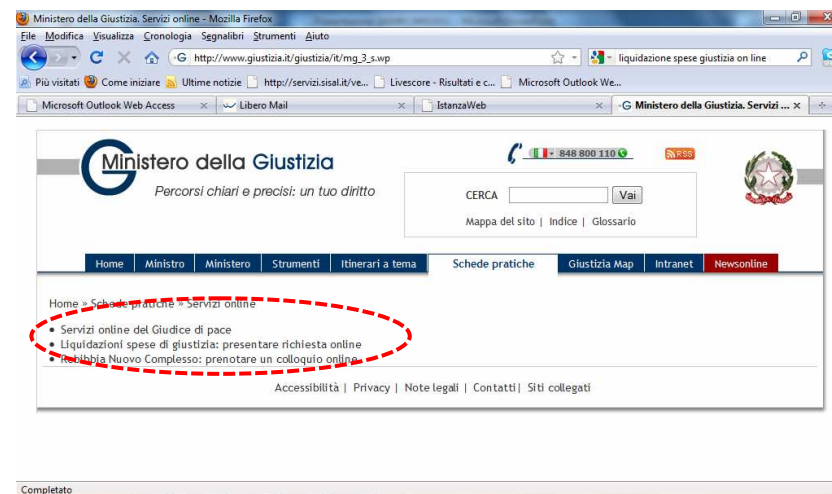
Ministero della Giustizia. Servizi online - Mozilla Firefox

File Modifica Visualizza Cronologia Segnalibri Strumenti Aiuto

http://www.giustizia.it/giustizia/it/mg_3_s.wp

liquidazione spese giustizia on line

Più visitati Come iniziare Ultime notizie http://servizi.sisal.it/ve... Livescore - Risultati e c... Microsoft Outlook We...

Microsoft Outlook Web Access × Libero Mail × IstanzaWeb × Ministero della Giustizia. Servizi ... ×

Ministero della Giustizia

Percorsi chiari e precisi: un tuo diritto

848 800 110

RSS

CERCA Vai

Mappa del sito | Indice | Glossario

Home | Ministro | Ministero | Strumenti | Itinerari a tema | Schede pratiche | Giustizia Map | Intranet | Newsonline

Home » Schede pratiche » Servizi online

• Servizi online del Giudice di pace
• Liquidazioni spese di giustizia: presentare richiesta online
• Rebibbia Nuovo Complesso: prenotare un colloquio online

Accessibilità | Privacy | Note legali | Contatti | Siti collegati

Completato